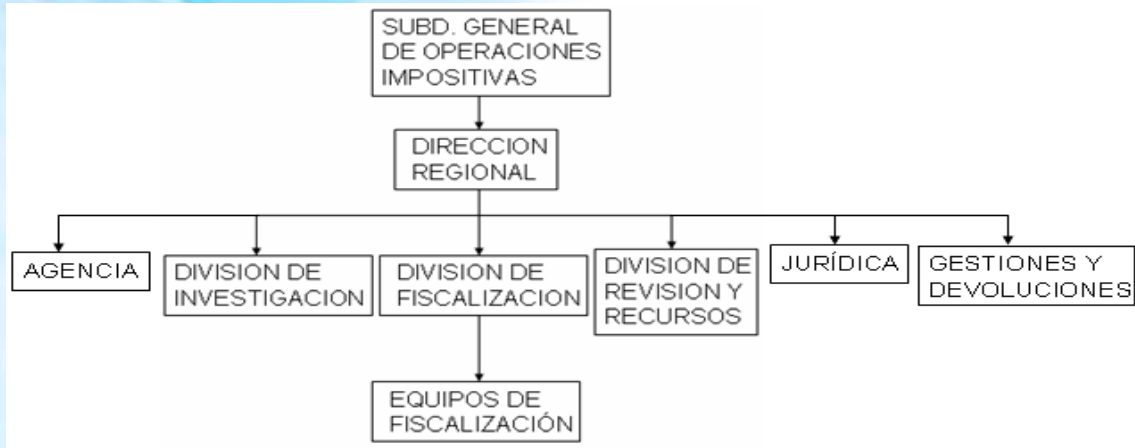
SUBD. GENERAL DE OPERACIONES IMPOSITIVAS

DIRECCION REGIONAL

AGENCIA

DIVISION DE INVESTIGACION

DIVISION DE FISCALIZACION

DIVISION DE REVISION Y RECURSOS

JURÍDICA

GESTIONES Y DEVOLUCIONES

EQUIPOS DE FISCALIZACIÓN